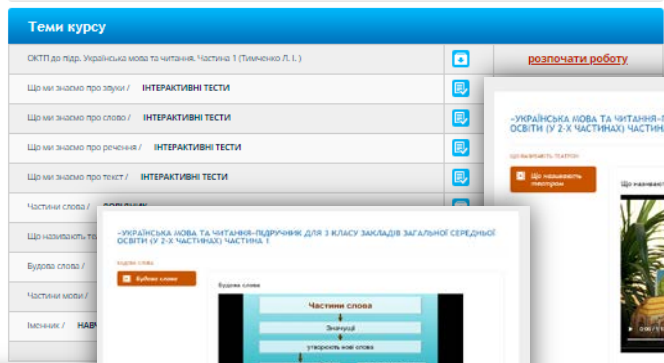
Теми курсу

ОКТП до підр. Українська мова та читання. Частина 1 (Тимченко Л. І.)

розпочати роботу

Що ми знаємо про звуки / ІНТЕРАКТИВНІ ТЕСТИ

Що ми знаємо про слово / ІНТЕРАКТИВНІ ТЕСТИ

Що ми знаємо про речення / ІНТЕРАКТИВНІ ТЕСТИ

Що ми знаємо про текст / ІНТЕРАКТИВНІ ТЕСТИ

Частини слова / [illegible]

Що називають т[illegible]

Будова слова /

Частини мови /

Іменник / НАВ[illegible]

«УКРАЇНСЬКА МОВА ТА ЧИТАННЯ» ОСВІТИ (У 2-Х ЧАСТИНАХ) ЧАСТИНА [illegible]

ЩО НАЗИВАЮТЬ ТЕАТРОМ

Що називають театром

Що називают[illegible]

«УКРАЇНСЬКА МОВА ТА ЧИТАННЯ» ПІДРУЧНИК ДЛЯ 3 КЛАСУ ЗАКЛАДІВ ЗАГАЛЬНОЇ СЕРЕДНЬОЇ ОСВІТИ (У 2-Х ЧАСТИНАХ) ЧАСТИНА 1

БУДОВА СЛОВА

Будова слова

Будова слова

Частини слова

Значущі

утворюють нові слова